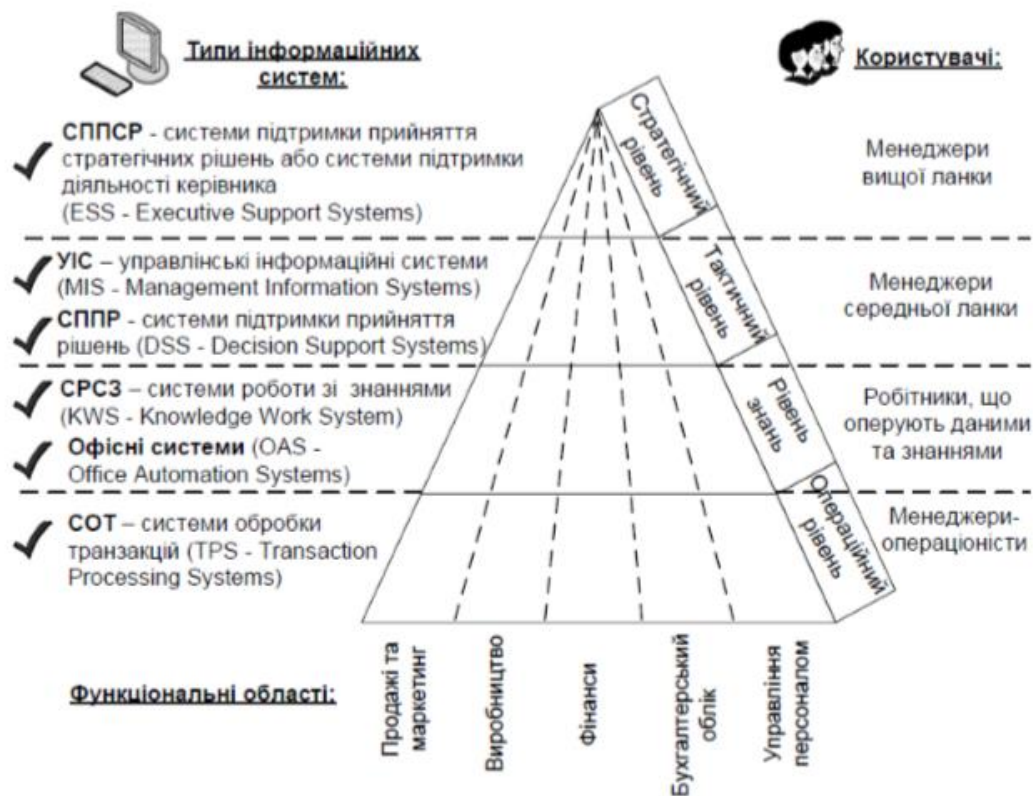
Типи інформаційних систем:

Користувачі:

СППСР - системи підтримки прийняття стратегічних рішень або системи підтримки діяльності керівника (ESS - Executive Support Systems)

Стратегічний рівень

Менеджери вищої ланки

УІС – управлінські інформаційні системи (MIS - Management Information Systems)

СППР - системи підтримки прийняття рішень (DSS - Decision Support Systems)

Тактичний рівень

Менеджери середньої ланки

СРСЗ – системи роботи зі знаннями (KWS - Knowledge Work System)

Офісні системи (OAS - Office Automation Systems)

Рівень знань

Робітники, що оперують даними та знаннями

СОТ – системи обробки транзакцій (TPS - Transaction Processing Systems)

Операційний рівень

Менеджери-операціоністи

Функціональні області:

Продажі та маркетинг

Виробництво

Фінанси

Бухгалтерський облік

Управління персоналом